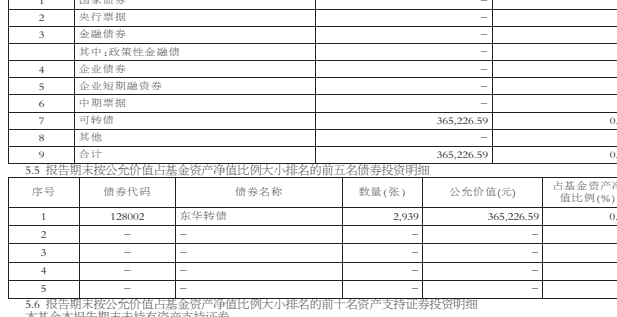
| 1 | 国家债券 | | |
|---|---|---|---|
| 2 | 央行票据 | – | |
| 3 | 金融债券 | – | |
| | 其中：政策性金融债 | – | |
| 4 | 企业债券 | – | |
| 5 | 企业短期融资券 | – | |
| 6 | 中期票据 | – | |
| 7 | 可转债 | 365,226.59 | 0. |
| 8 | 其他 | – | |
| 9 | 合计 | 365,226.59 | 0. |

5.5 报告期末按公允价值占基金资产净值比例大小排名的前五名债券投资明细

| 序号 | 债券代码 | 债券名称 | 数量(张) | 公允价值(元) | 占基金资产净值比例(%) |
|---|---|---|---|---|---|
| 1 | 128002 | 东华转债 | 2,939 | 365,226.59 | 0. |
| 2 | – | – | – | – | |
| 3 | – | – | – | – | |
| 4 | – | – | – | – | |
| 5 | – | – | – | – | |

5.6 报告期末按公允价值占基金资产净值比例大小排名的前十名资产支持证券投资明细

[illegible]